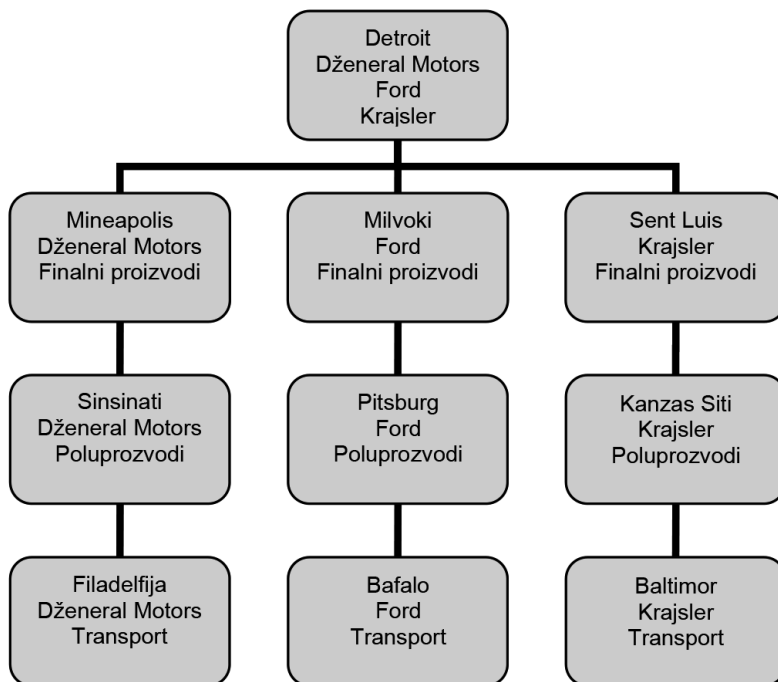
Detroit
Dženeral Motors
Ford
Krajsler

Mineapolis
Dženeral Motors
Finalni proizvodi

Milvoki
Ford
Finalni proizvodi

Sent Luis
Krajsler
Finalni proizvodi

Sinsinati
Dženeral Motors
Poluprozvodi

Pitsburg
Ford
Poluprozvodi

Kanzas Siti
Krajsler
Poluprozvodi

Filadelfija
Dženeral Motors
Transport

Bafalo
Ford
Transport

Baltimor
Krajsler
Transport